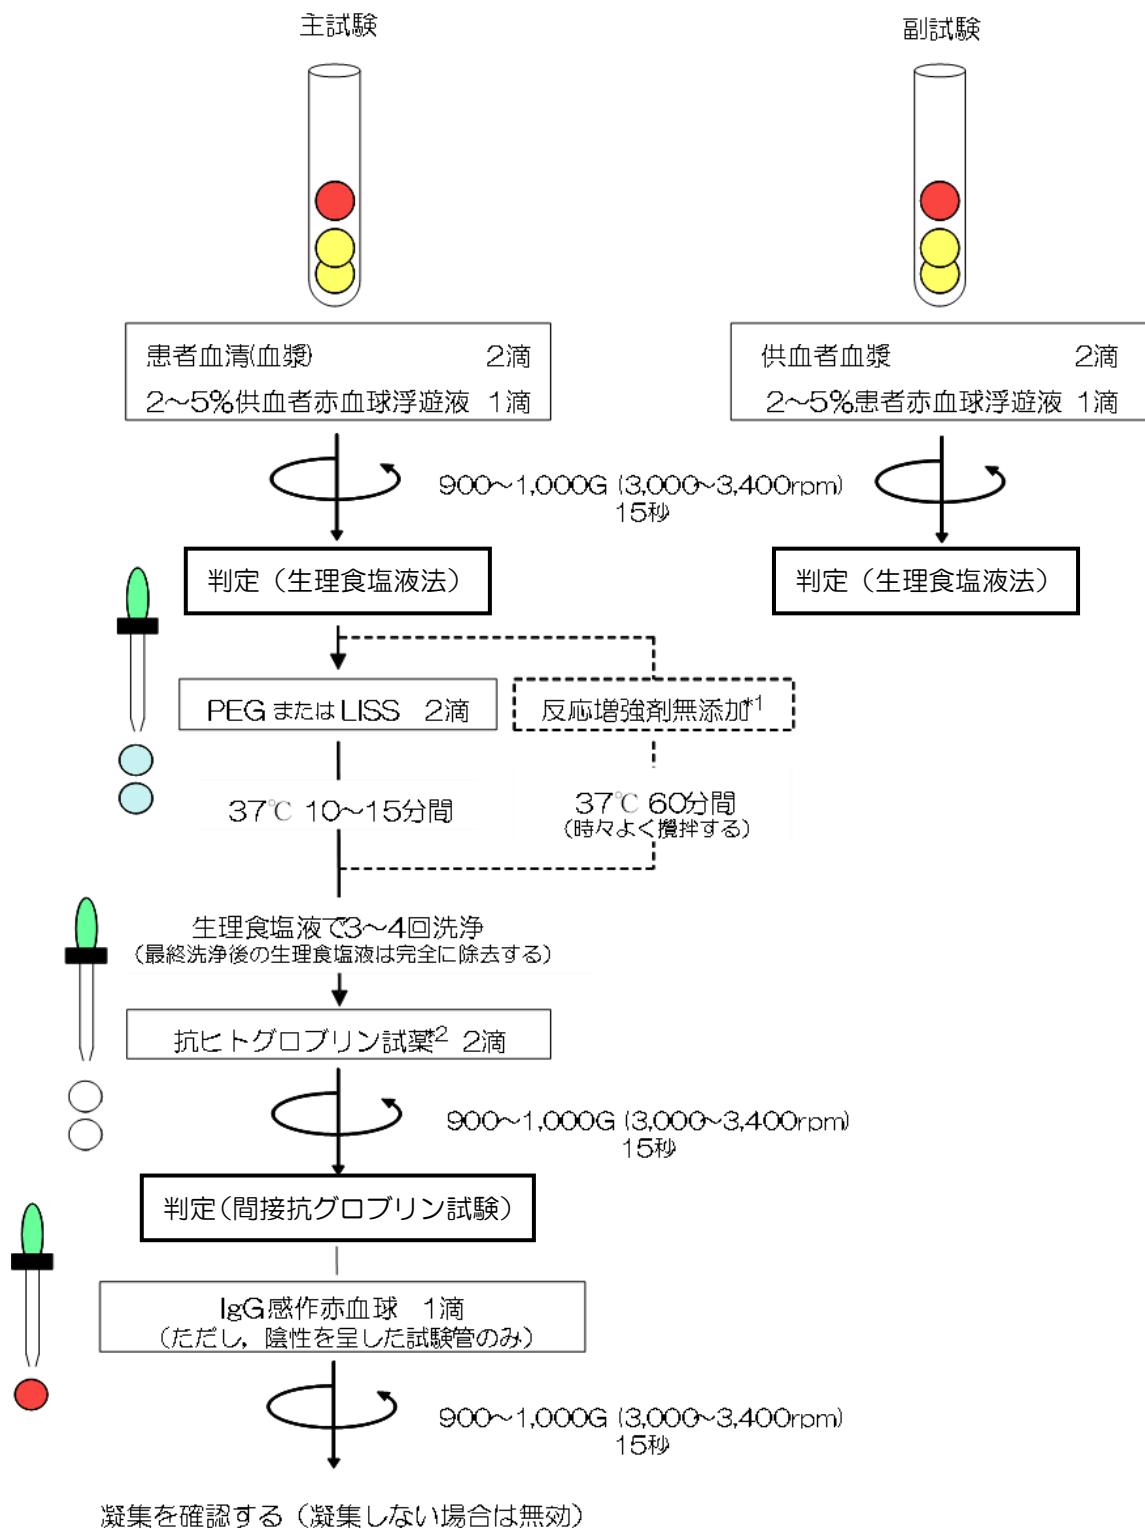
主試験

副試験

患者血清(血漿) 2滴
2~5%供血者赤血球浮遊液 1滴

供血者血漿 2滴
2~5%患者赤血球浮遊液 1滴

900~1,000G (3,000~3,400rpm)
15秒

判定（生理食塩液法）

判定（生理食塩液法）

PEG または LISS 2滴

反応増強剤無添加$^{*1}$

37℃ 10~15分間

37℃ 60分間
(時々よく攪拌する)

生理食塩液で3~4回洗浄
(最終洗浄後の生理食塩液は完全に除去する)

抗ヒトグロブリン試薬$^{*2}$ 2滴

900~1,000G (3,000~3,400rpm)
15秒

判定(間接抗グロブリン試験)

IgG感作赤血球 1滴
(ただし，陰性を呈した試験管のみ)

900~1,000G (3,000~3,400rpm)
15秒

凝集を確認する（凝集しない場合は無効）